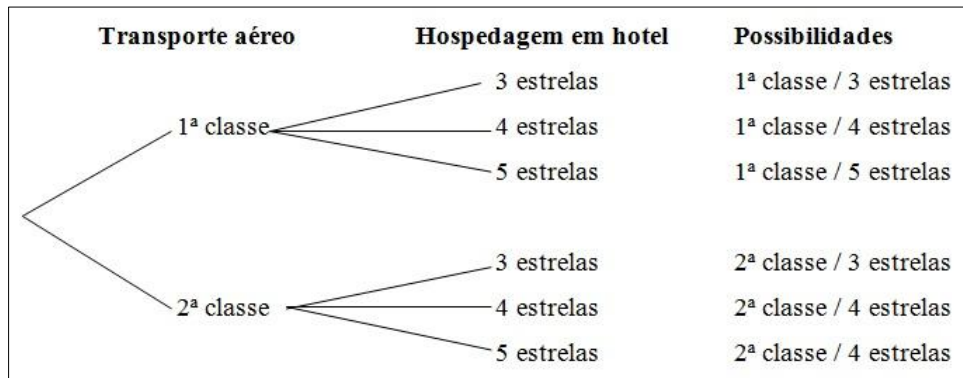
Transporte aéreo

Hospedagem em hotel

Possibilidades

1ª classe

3 estrelas

4 estrelas

5 estrelas

1ª classe / 3 estrelas

1ª classe / 4 estrelas

1ª classe / 5 estrelas

2ª classe

3 estrelas

4 estrelas

5 estrelas

2ª classe / 3 estrelas

2ª classe / 4 estrelas

2ª classe / 4 estrelas